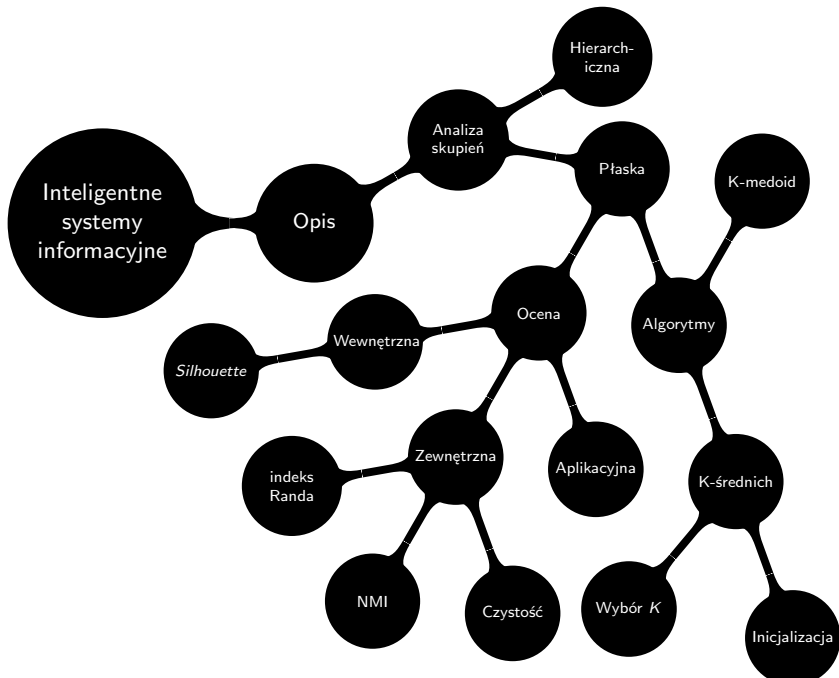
Inteligentne systemy informacyjne

Opis

Analiza skupień

Hierarchiczna

Płaska

K-medoid

Algorytmy

Ocena

Wewnętrzna

*Silhouette*

Zewnętrzna

indeks Randa

Aplikacyjna

K-średnich

NMI

Czystość

Wybór $K$

Inicjalizacja